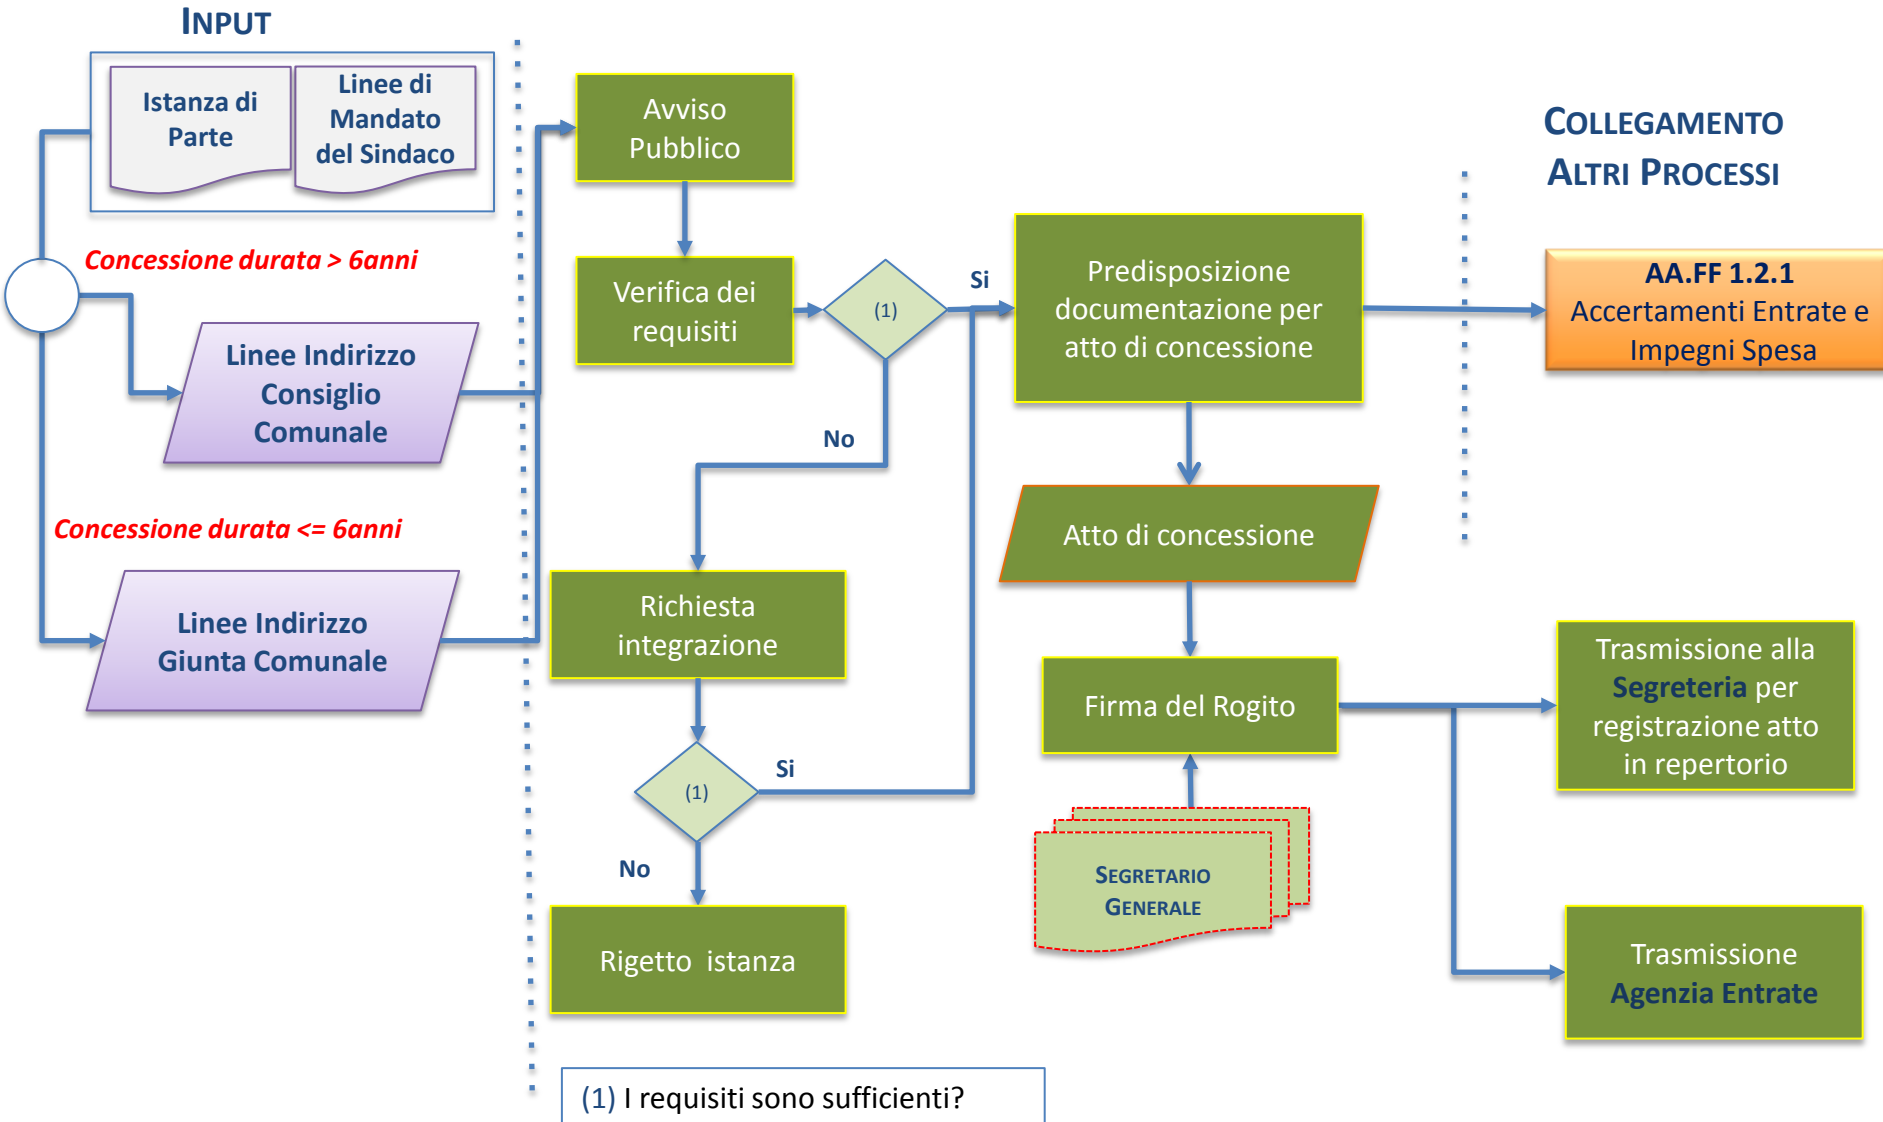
INPUT

Istanza di Parte

Linee di Mandato del Sindaco

Concessione durata > 6anni

Linee Indirizzo Consiglio Comunale

Concessione durata <= 6anni

Linee Indirizzo Giunta Comunale

Avviso Pubblico

Verifica dei requisiti

(1)

Si

No

Richiesta integrazione

(1)

Si

No

Rigetto istanza

Predisposizione documentazione per atto di concessione

Atto di concessione

Firma del Rogito

SEGRETARIO GENERALE

COLLEGAMENTO ALTRI PROCESSI

AA.FF 1.2.1 Accertamenti Entrate e Impegni Spesa

Trasmissione alla Segreteria per registrazione atto in repertorio

Trasmissione Agenzia Entrate

(1) I requisiti sono sufficienti?